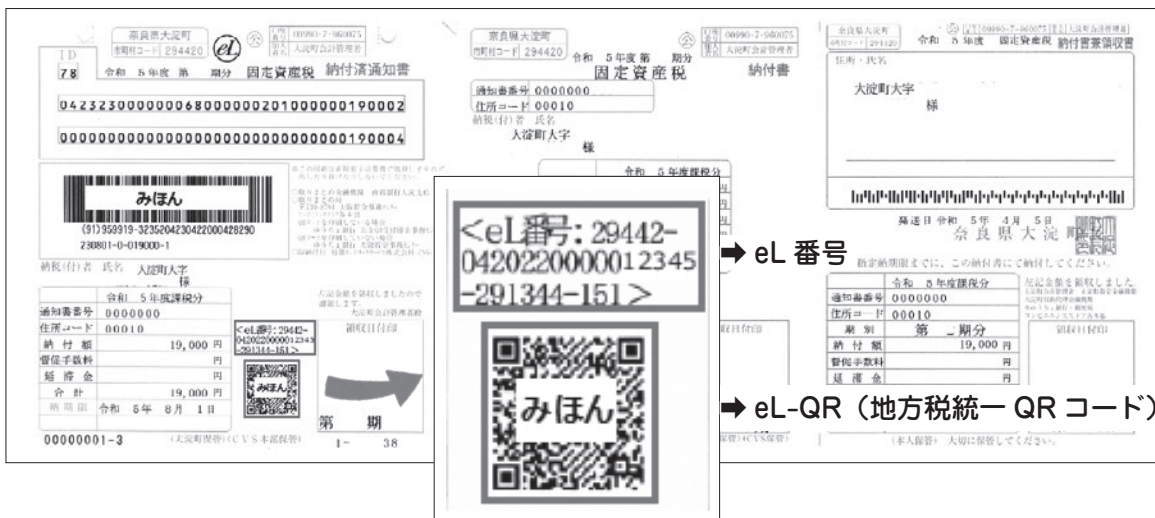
奈良県大淀町
市町村コード 294420
eL
口座 00990-7-960075
加入者 大淀町会計管理者
ID
78
令和 5年度 第 期分 固定資産税 納付済通知書
04232300000068000000201000000190002
00000000000000000000000000000190004
みほん
(91)959919-3235204230422000428290
230801-0-019000-1
納税(付)者 氏名 大淀町大字
様
令和 5年度課税分
通知書番号 0000000
住所コード 00010
納付額 19,000 円
督促手数料 円
延滞金 円
合計 19,000 円
納期限 令和 5年 8月 1日
<eL番号: 29442-042022000012345-291344-151>
みほん
第 期
1- 38
00000001-3
(大淀町保管)(CVS本部保管)

奈良県大淀町
市町村コード 294420
令和 5年度第 期分
固定資産税
納付書
通知書番号 0000000
住所コード 00010
納税(付)者 氏名
大淀町大字
様
令和 5年度課税分

奈良県大淀町
市町村コード 294420
令和 5年度 固定資産税 納付書兼領収書
住所・氏名
大淀町大字
様
発送日 令和 5年 4月 5日
奈良県大淀町長
指定納期限までに、この納付書にて納付してください。
令和 5年度課税分
通知書番号 0000000
住所コード 00010
期別 第 期分
納付額 19,000 円
督促手数料 円
延滞金 円
(本人保管) 大切に保管してください。

<eL番号: 29442-042022000012345-291344-151>
みほん
➡ eL 番号
➡ eL-QR(地方税統一 QR コード)